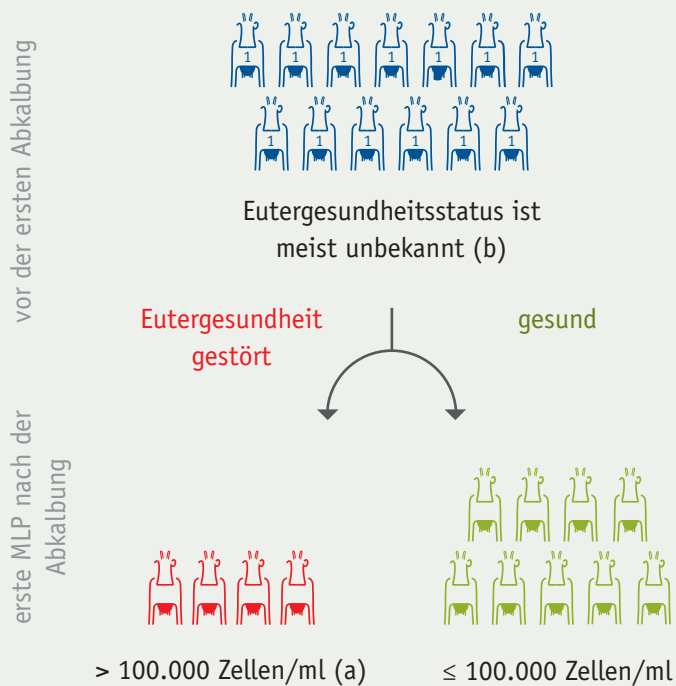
vor der ersten Abkalbung

1 1 1 1 1 1 1
1 1 1 1 1 1

Eutergesundheitsstatus ist meist unbekannt (b)

Eutergesundheit gestört

gesund

erste MLP nach der Abkalbung

> 100.000 Zellen/ml (a)

≤ 100.000 Zellen/ml